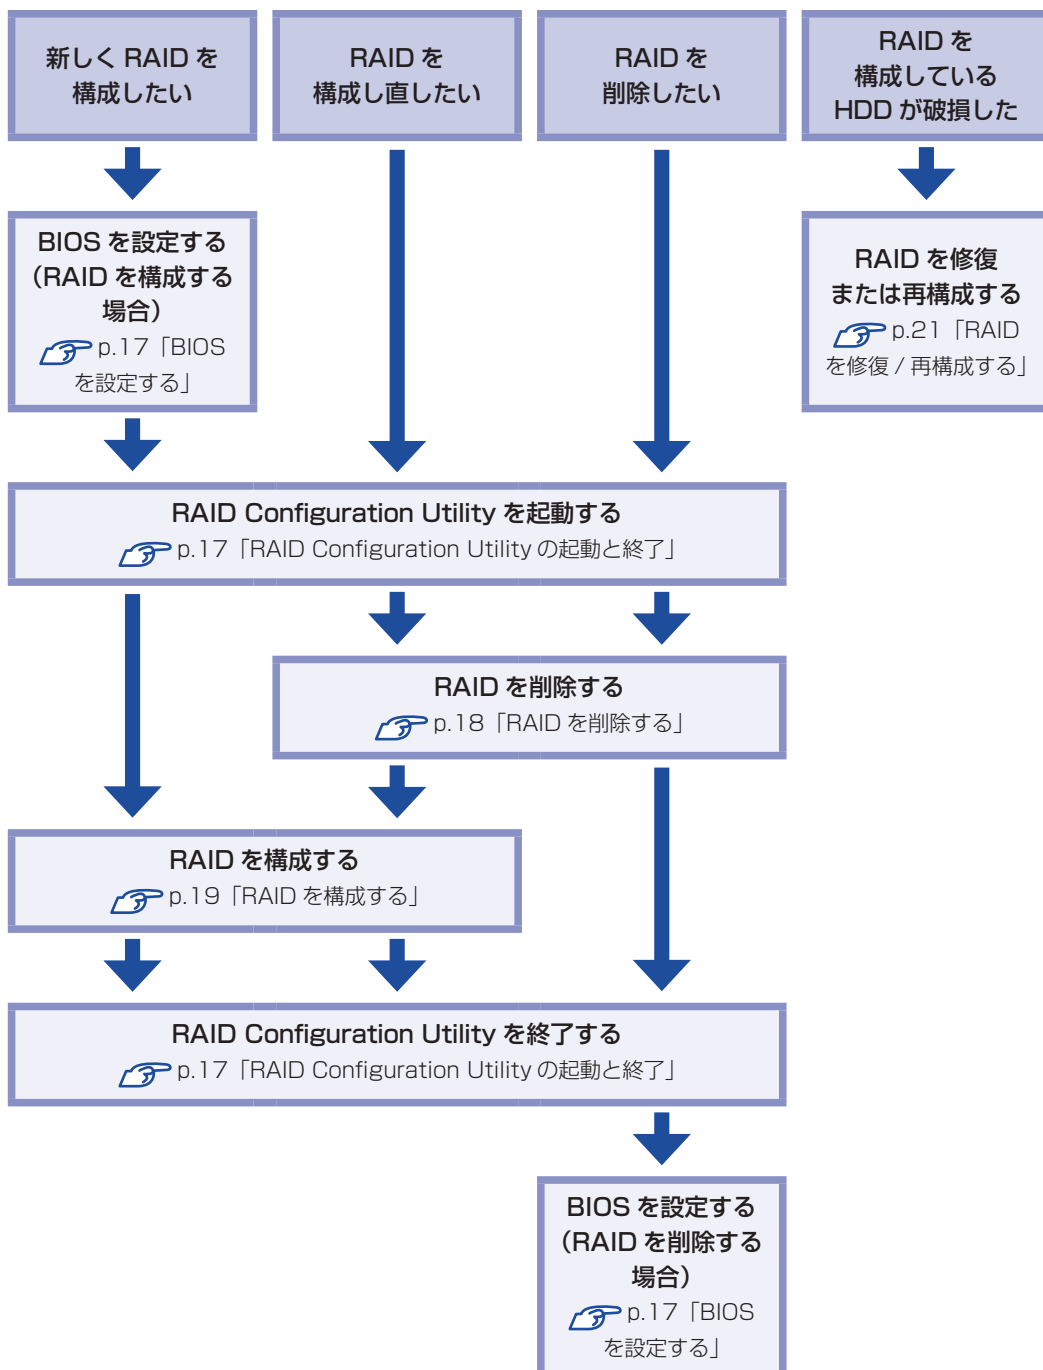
新しく RAID を構成したい

RAID を構成し直したい

RAID を削除したい

RAID を構成している HDD が破損した

BIOS を設定する（RAID を構成する場合）
p.17「BIOS を設定する」

RAID を修復または再構成する
p.21「RAID を修復 / 再構成する」

RAID Configuration Utility を起動する
p.17「RAID Configuration Utility の起動と終了」

RAID を削除する
p.18「RAID を削除する」

RAID を構成する
p.19「RAID を構成する」

RAID Configuration Utility を終了する
p.17「RAID Configuration Utility の起動と終了」

BIOS を設定する（RAID を削除する場合）
p.17「BIOS を設定する」